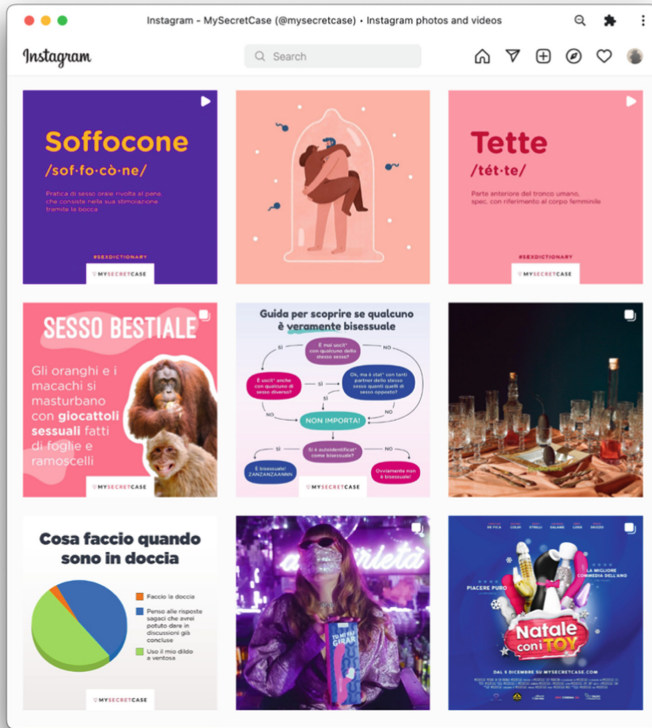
Instagram - MySecretCase (@mysecretcase) • Instagram photos and videos

Instagram

Search

Soffocone
/sof·fo·cò·ne/
Pratica di sesso orale riservata al pene, che consiste nella sua stimolazione tramite la bocca
#SEXDICTIONARY
MYSECRETCASE

Tette
/tét·te/
Parte anteriore del tronco umano, spec. con riferimento al corpo femminile
#SEXDICTIONARY
MYSECRETCASE

SESSO BESTIALE
Gli oranghi e i macachi si masturbano con giocattoli sessuali fatti di foglie e ramoscelli
MYSECRETCASE

Guida per scoprire se qualcuno è veramente bisessuale
Sì
NO
E mai uscit* con qualcuno dello stesso sesso?
E uscit* anche con qualcuno di sesso diverso?
Sì
Oh, ma è stat* con tanti partner dello stesso sesso quanti quelli di sesso opposto?
NO
NON IMPORTA!
Si è autoidentificat* come bisessuale?
Sì
NO
È bisessuale! ZANZANZAAAN
Ovviamente non è bisessuale!
MYSECRETCASE

Cosa faccio quando sono in doccia
Faccio la doccia
Penso alle risposte sagaci che avrei potuto dare in discussioni già concluse
Uso il mio dildo a ventosa
MYSECRETCASE

TO ME TO
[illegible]

PIACERE PURO
LA MIGLIORE COMMEDIA DELL'ANNO
Natale con i TOY
DAL 8 DICEMBRE SU MYSECRETCASE.COM